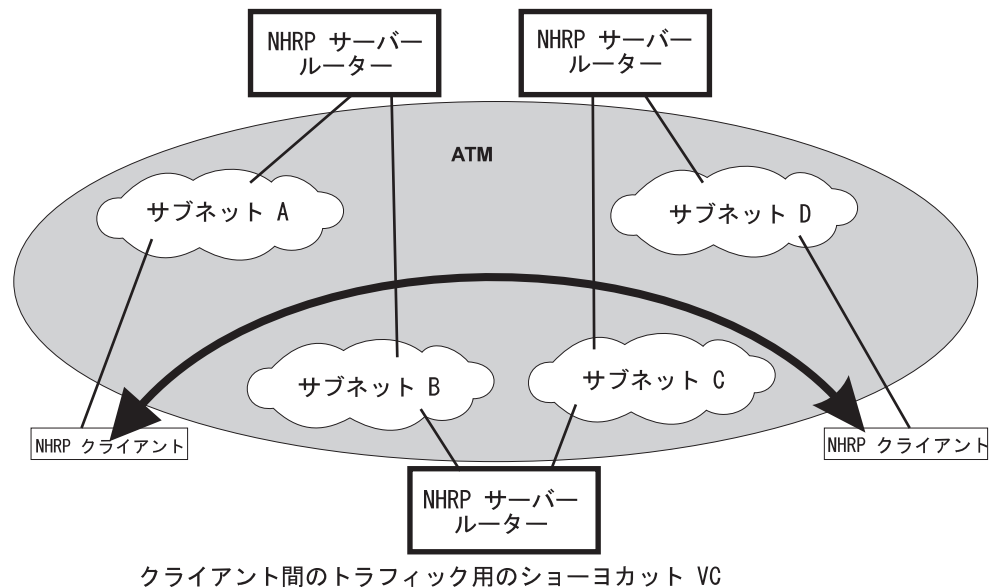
NHRP サーバー
ルーター

NHRP サーバー
ルーター

ATM

サブネット A

サブネット D

サブネット B

サブネット C

NHRP クライアント

NHRP クライアント

NHRP サーバー
ルーター

クライアント間のトラフィック用のショーヨカット VC